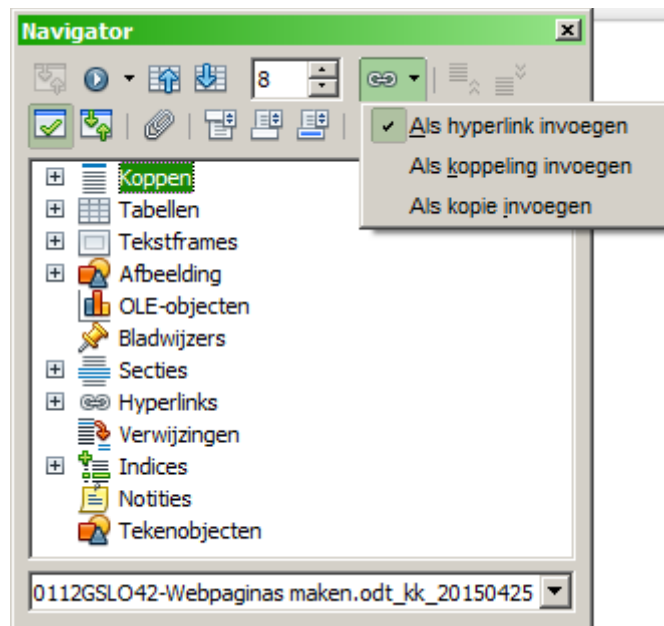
Navigator

8

Als hyperlink invoegen
Als koppeling invoegen
Als kopie invoegen

Koppen
Tabellen
Tekstframes
Afbeelding
OLE-objecten
Bladwijzers
Secties
Hyperlinks
Verwijzingen
Indices
Notities
Tekenobjecten

0112GSLO42-Webpaginas maken.odt_kk_20150425